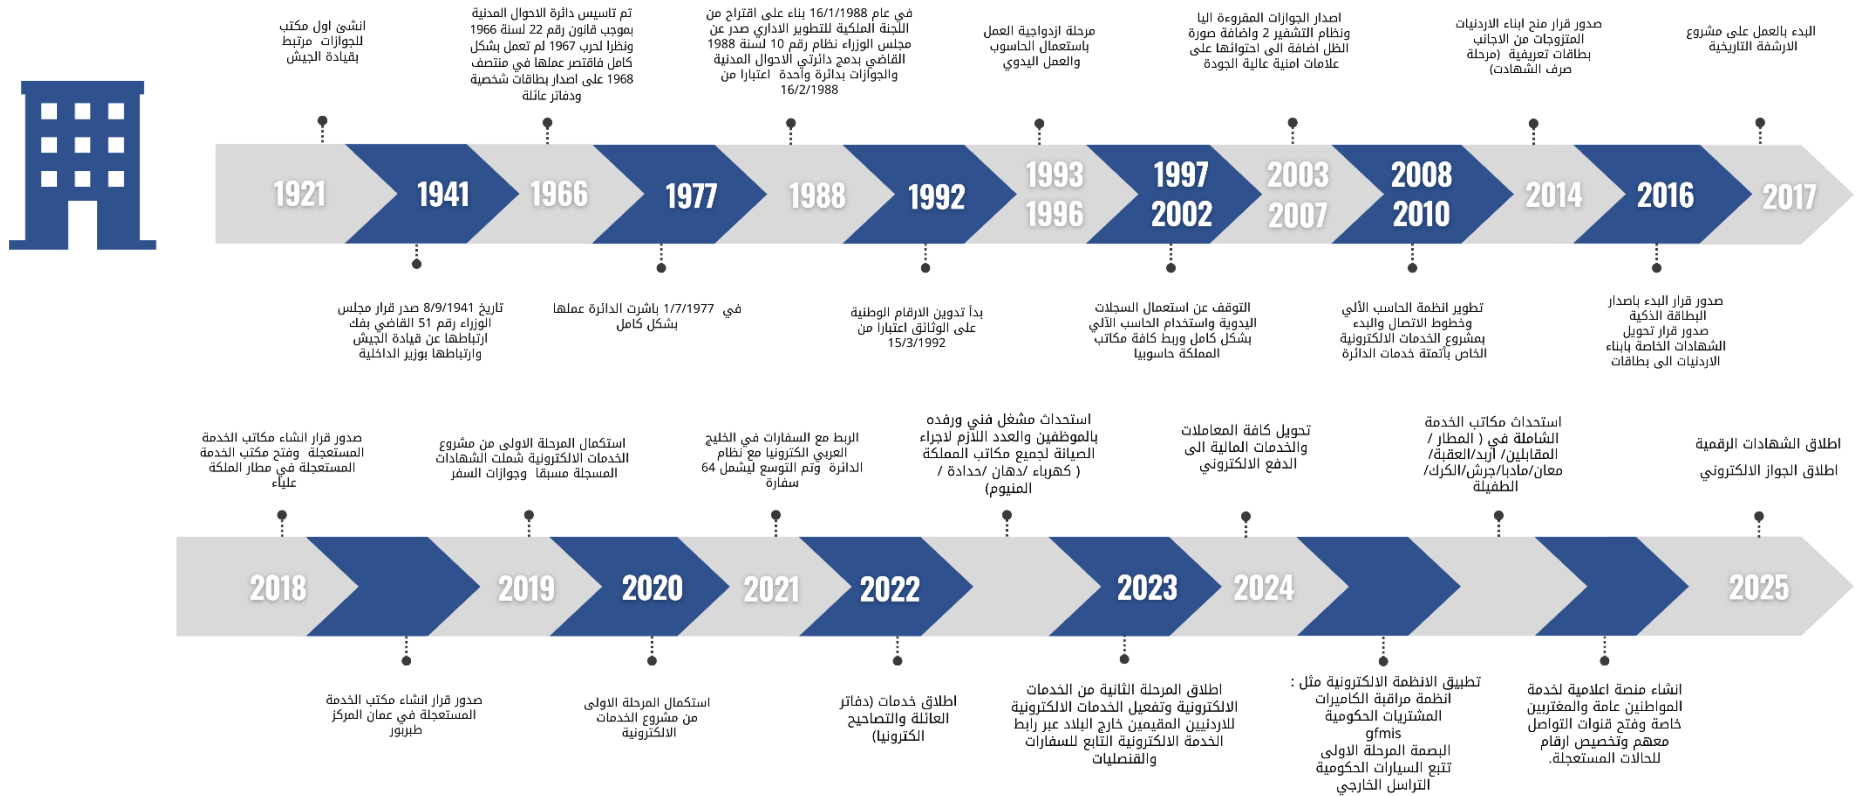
انشئ اول مكتب للجوازات مرتبط بقيادة الجيش

تم تاسيس دائرة الاحوال المدنية بموجب قانون رقم 22 لسنة 1966 ونظرا لحرب 1967 لم تعمل بشكل كامل فاقتصر عملها في منتصف 1968 على اصدار بطاقات شخصية ودفاتر عائلة

في عام 1988 بناء على اقتراح من 16/1/1988 اللجنة الملكية للتطوير الاداري صدر عن مجلس الوزراء نظام رقم 10 لسنة 1988 القاضي بدمج دائرتي الاحوال المدنية والجوازات بدائرة واحدة اعتبارا من 16/2/1988

مرحلة ازدواجية العمل باستعمال الحاسوب والعمل اليدوي

اصدار الجوازات المقروءة اليا ونظام التشفير 2 واضافة صورة الظل اضافة الى احتواءها على علامات امنية عالية الجودة

صدور قرار منح ابناء الاردنيات المتزوجات من الاجانب بطاقات تعريفية (مرحلة صرف الشهادات)

البدء بالعمل على مشروع الارشفة التاريخية

1921 1941 1966 1977 1988 1992 1993 1996 1997 2002 2003 2007 2008 2010 2014 2016 2017

تاريخ 8/9/1941 صدر قرار مجلس الوزراء رقم 51 القاضي بفك ارتباطها عن قيادة الجيش وارتباطها بوزير الداخلية

في 1/7/1977 باشرت الدائرة عملها بشكل كامل

بدأ تدوين الارقام الوطنية على الوثائق اعتبارا من 15/3/1992

التوقف عن استعمال السجلات اليدوية واستخدام الحاسب الألي بشكل كامل وربط كافة مكاتب المملكة حاسوبيا

تطوير انظمة الحاسب الألي وخطوط الاتصال والبدء بمشروع الخدمات الالكترونية الخاص بأتمتة خدمات الدائرة

صدور قرار البدء باصدار البطاقة الذكية صدور قرار تحويل الشهادات الخاصة بابناء الاردنيات الى بطاقات

صدور قرار انشاء مكاتب الخدمة المستعجلة وفتح مكتب الخدمة المستعجلة في مطار الملكة علياء

استكمال المرحلة الاولى من مشروع الخدمات الالكترونية شملت الشهادات المسجلة مسبقا وجوازات السفر

الربط مع السفارات في الخليج العربي الكترونيا مع نظام الدائرة وتم التوسع ليشمل 64 سفارة

استحداث مشغل فني ورفده بالموظفين والعدد اللأزم لاجراء الصيانة لجميع مكاتب المملكة ( كهرباء/ دهان/ حدادة/ المنيوم)

تحويل كافة المعاملات والخدمات المالية الى الدفع الالكتروني

استحداث مكاتب الخدمة الشاملة في ( المطار / المقابلين/ أربد/العقبة/ معان/مادبا/جرش/الكرك/ الطفيلة

اطلاق الشهادات الرقمية
اطلاق الجواز الالكتروني

2018 2019 2020 2021 2022 2023 2024 2025

صدور قرار انشاء مكتب الخدمة المستعجلة في عمان المركز طبربور

استكمال المرحلة الاولى من مشروع الخدمات الالكترونية

اطلاق خدمات (دفاتر العائلة والتصاحيح الكترونيا)

اطلاق المرحلة الثانية من الخدمات الالكترونية وتفعيل الخدمات الالكترونية للاردنيين المقيمين خارج البلاد عبر رابط الخدمة الالكترونية التابع للسفارات والقنصليات

تطبيق الانظمة الالكترونية مثل : انظمة مراقبة الكاميرات المشتريات الحكومية gfmis البصمة المرحلة الاولى تتبع السيارات الحكومية التراسل الخارجي

انشاء منصة اعلامية لخدمة المواطنين عامة والمغتربين خاصة وفتح قنوات التواصل معهم وتخصيص ارقام للحالات المستعجلة.